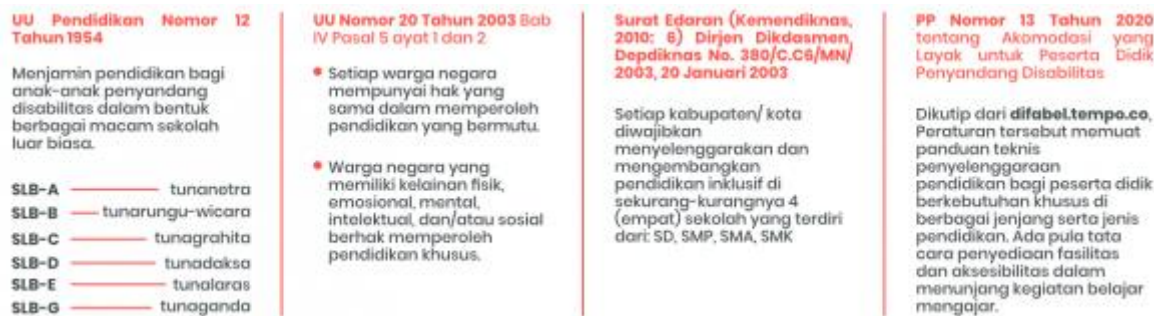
UU Pendidikan Nomor 12 Tahun 1954

Menjamin pendidikan bagi anak-anak penyandang disabilitas dalam bentuk berbagai macam sekolah luar biasa.

SLB-A — tunanetra
SLB-B — tunarungu-wicara
SLB-C — tunagrahita
SLB-D — tunadaksa
SLB-E — tunalaras
SLB-G — tunaganda

UU Nomor 20 Tahun 2003 Bab IV Pasal 5 ayat 1 dan 2

• Setiap warga negara mempunyai hak yang sama dalam memperoleh pendidikan yang bermutu.

• Warga negara yang memiliki kelainan fisik, emosional, mental, intelektual, dan/atau sosial berhak memperoleh pendidikan khusus.

Surat Edaran (Kemendiknas, 2010: 6) Dirjen Dikdasmen Depdiknas No. 380/C.C6/MN/ 2003, 20 Januari 2003

Setiap kabupaten/ kota diwajibkan menyelenggarakan dan mengembangkan pendidikan inklusif di sekurang-kurangnya 4 (empat) sekolah yang terdiri dari: SD, SMP, SMA, SMK

PP Nomor 13 Tahun 2020 tentang Akomodasi yang Layak untuk Peserta Didik Penyandang Disabilitas

Dikutip dari difabel.tempo.co, Peraturan tersebut memuat panduan teknis penyelenggaraan pendidikan bagi peserta didik berkebutuhan khusus di berbagai jenjang serta jenis pendidikan. Ada pula tata cara penyediaan fasilitas dan aksesibilitas dalam menunjang kegiatan belajar mengajar.